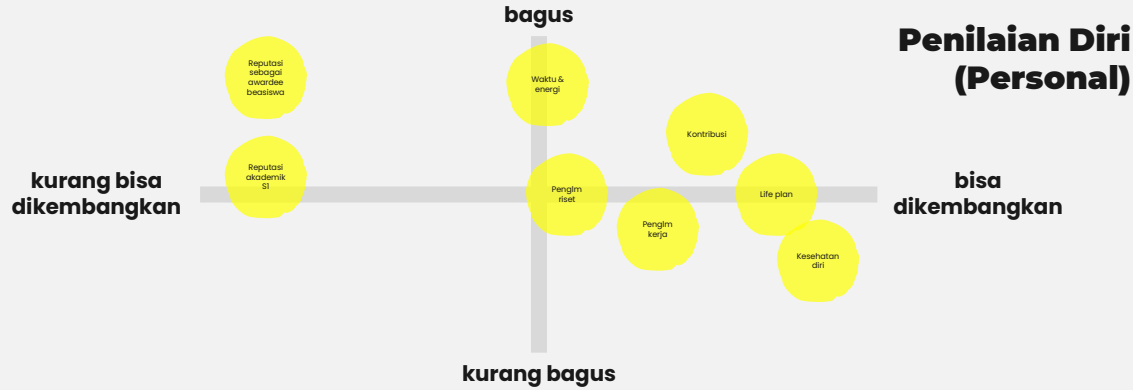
bagus

Penilaian Diri (Personal)

Reputasi sebagai awardee beasiswa

Waktu & energi

Kontribusi

Reputasi akademik S1

kurang bisa dikembangkan

Pengl'm riset

Life plan

bisa dikembangkan

Pengl'm kerja

Kesehatan diri

kurang bagus